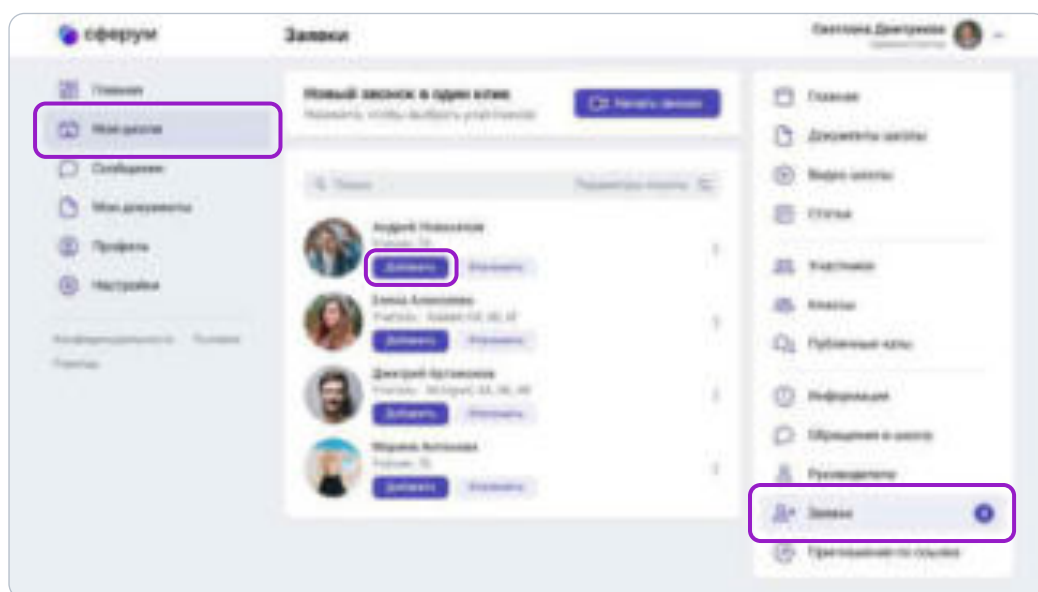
сферум

Заявки

Светлана Дмитриева

Главная
Моя школа
Сообщения
Мои документы
Профиль
Настройки

Конфиденциальность Помощь
Правила

Новый звонок в один клик
Нажмите, чтобы выбрать участников

Начать звонок

Поиск

Параметры поиска

Андрей Новиков
Ученик, 7А
Добавить
Отклонить

Елена Алексеева
Учитель, 5А, 6А, 6Б, 6В
Добавить
Отклонить

Дмитрий Артемьев
Учитель, 5А, 5Б, 6А, 6Б, 6В
Добавить
Отклонить

Марина Антонова
Ученик, 7Б
Добавить
Отклонить

Главная
Документы школы
Видео школы
Статьи

Участники
Классы
Публичные чаты

Информация
Обращения в школу
Руководители

Заявки

Приглашение по ссылке